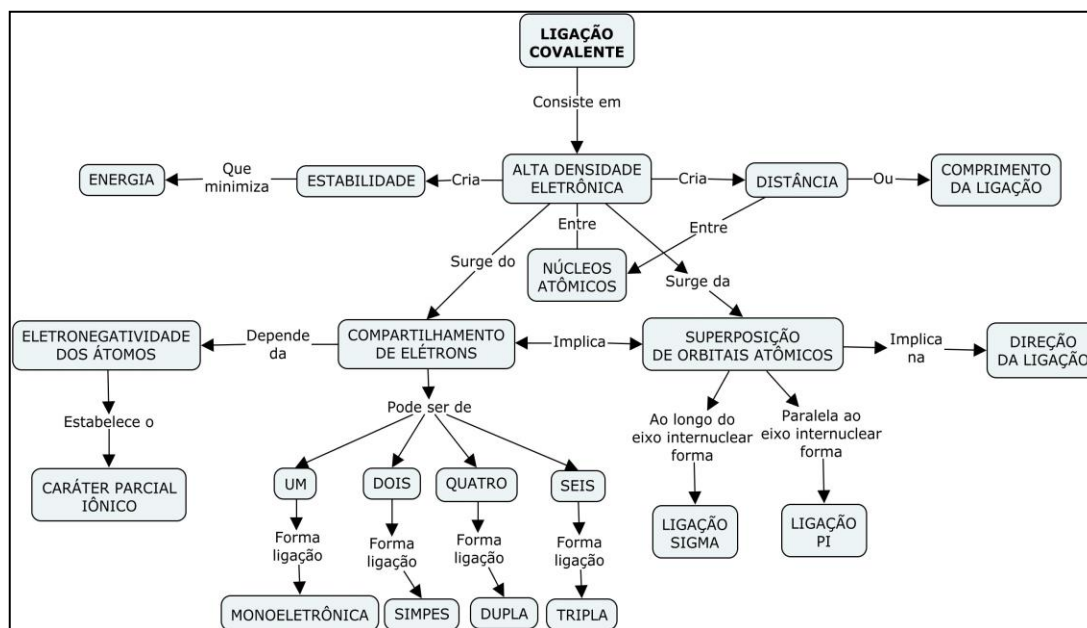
LIGAÇÃO COVALENTE

Consiste em

ALTA DENSIDADE ELETRÔNICA

Cria

ESTABILIDADE

Que minimiza

ENERGIA

Cria

DISTÂNCIA

Ou

COMPRIMENTO DA LIGAÇÃO

Entre

Entre

NÚCLEOS ATÔMICOS

Surge do

Surge da

ELETRONEGATIVIDADE DOS ÁTOMOS

Depende da

COMPARTILHAMENTO DE ELÉTRONS

Implica

SUPERPOSIÇÃO DE ORBITAIS ATÔMICOS

Implica na

DIREÇÃO DA LIGAÇÃO

Estabelece o

CARÁTER PARCIAL IÔNICO

Pode ser de

UM

Forma ligação

MONOELETRÔNICA

DOIS

Forma ligação

SIMPES

QUATRO

Forma ligação

DUPLA

SEIS

Forma ligação

TRIPLA

Ao longo do eixo internuclear forma

LIGAÇÃO SIGMA

Paralela ao eixo internuclear forma

LIGAÇÃO PI